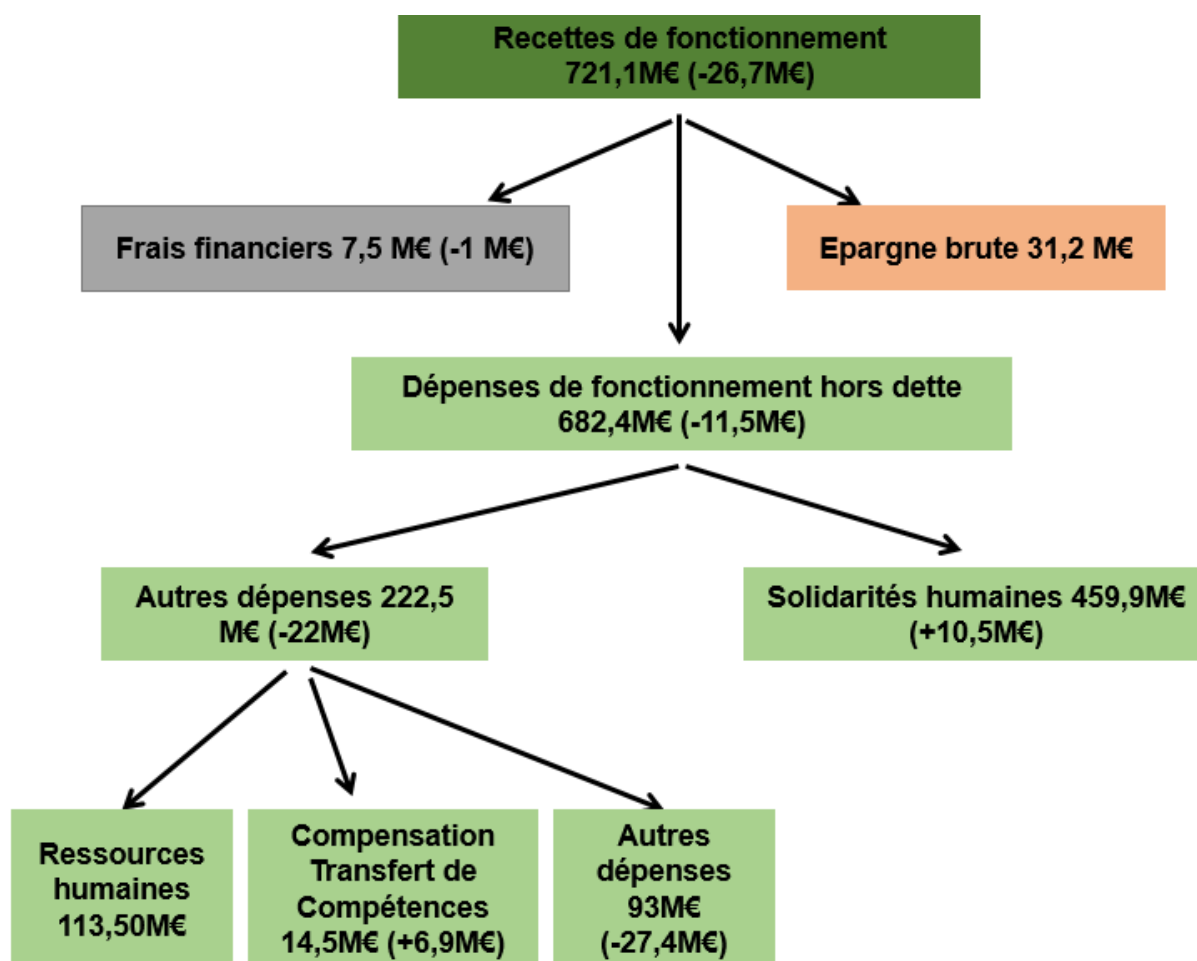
Recettes de fonctionnement
721,1M€ (-26,7M€)

Frais financiers 7,5 M€ (-1 M€)

Epargne brute 31,2 M€

Dépenses de fonctionnement hors dette
682,4M€ (-11,5M€)

Autres dépenses 222,5 M€ (-22M€)

Solidarités humaines 459,9M€ (+10,5M€)

Ressources humaines 113,50M€

Compensation Transfert de Compétences 14,5M€ (+6,9M€)

Autres dépenses 93M€ (-27,4M€)